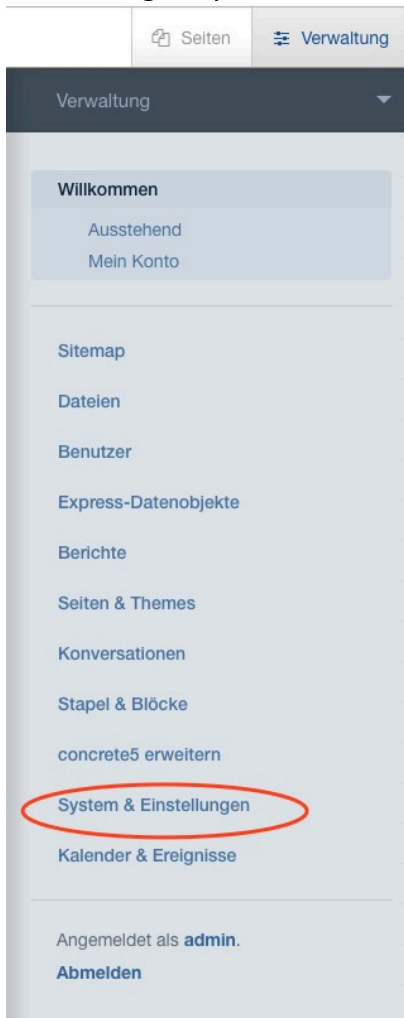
Seiten Verwaltung

Verwaltung

Willkommen
Ausstehend
Mein Konto

Sitemap
Dateien
Benutzer
Express-Datenobjekte
Berichte
Seiten & Themes
Konversationen
Stapel & Blöcke
concrete5 erweitern
System & Einstellungen
Kalender & Ereignisse

Angemeldet als **admin**.
**Abmelden**